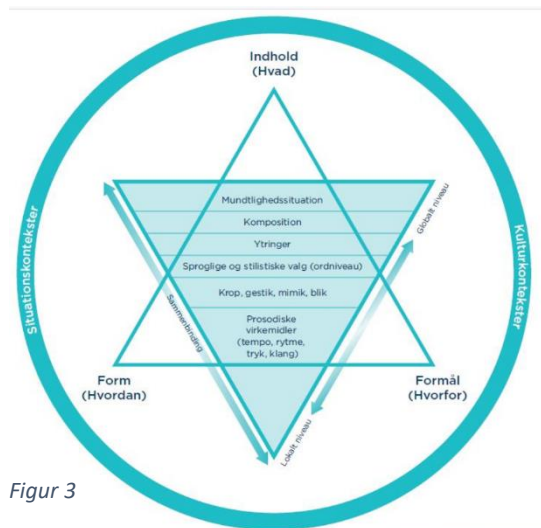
Indhold
(Hvad)

Situationskontekster

Kulturkontekster

Mundtlighedssituation

Komposition

Ytringer

Sproglige og stilistiske valg (ordniveau)

Krop, gestik, mimik, blik

Prosodiske virkemidler (tempo, rytme, tryk, klang)

Globalt niveau

Sammenbinding

Lokalt niveau

Form
(Hvordan)

Formål
(Hvorfor)

Figur 3